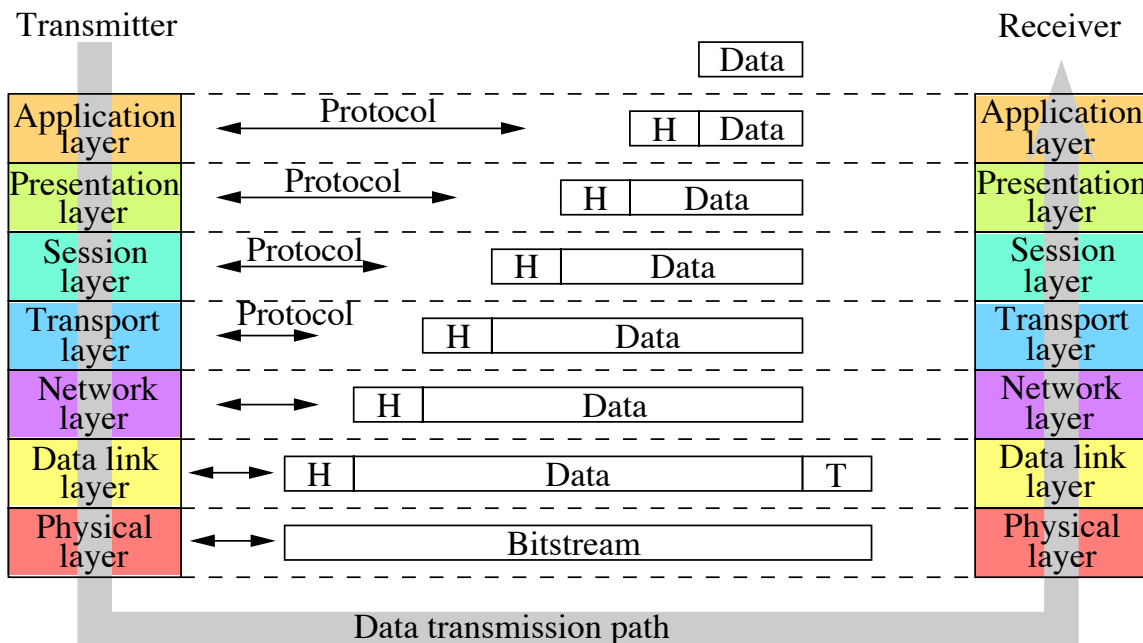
Transmitter

Receiver

Data

Application layer

Protocol

H Data

Application layer

Presentation layer

Protocol

H Data

Presentation layer

Session layer

Protocol

H Data

Session layer

Transport layer

Protocol

H Data

Transport layer

Network layer

H Data

Network layer

Data link layer

H Data T

Data link layer

Physical layer

Bitstream

Physical layer

Data transmission path